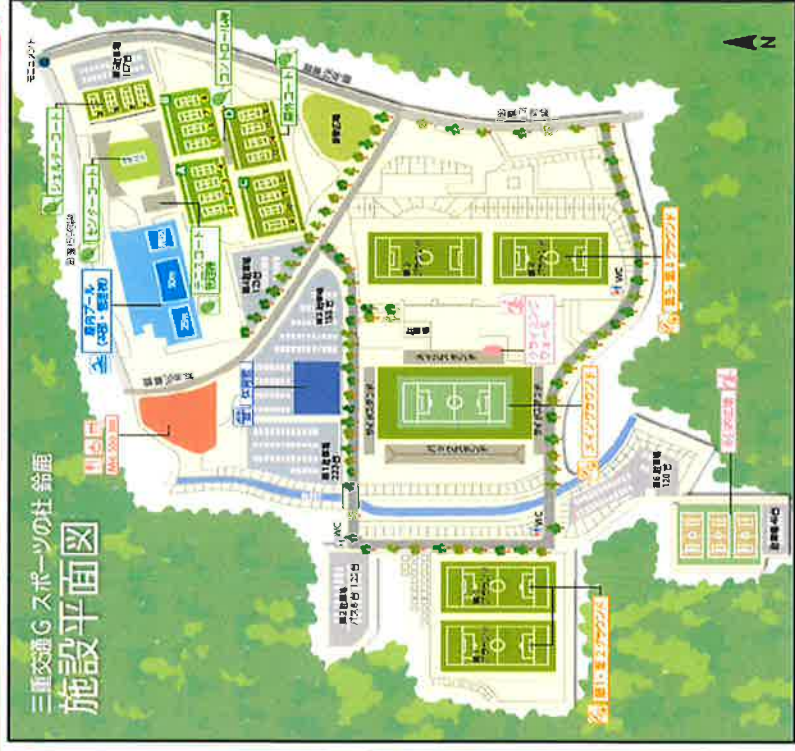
三重交通G スポーツの杜 鈴鹿
施設平面図

N

屋内プール (50m・飛込用)

25m

50m

フットサル

テニスコート

センターコート

ジョギングコース

ソフトボール

芝生広場

第2駐車場 バス5台 120台

第3駐車場 120台

第1駐車場

第4駐車場 120台

第5駐車場

メインスタンド

バックスタンド

メイングラウンド

サブグラウンド

屋外サッカー・ラグビー場

WC

WC

WC

多目的広場

管理棟

体育館

ふれあいガーデン

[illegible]

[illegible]

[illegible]